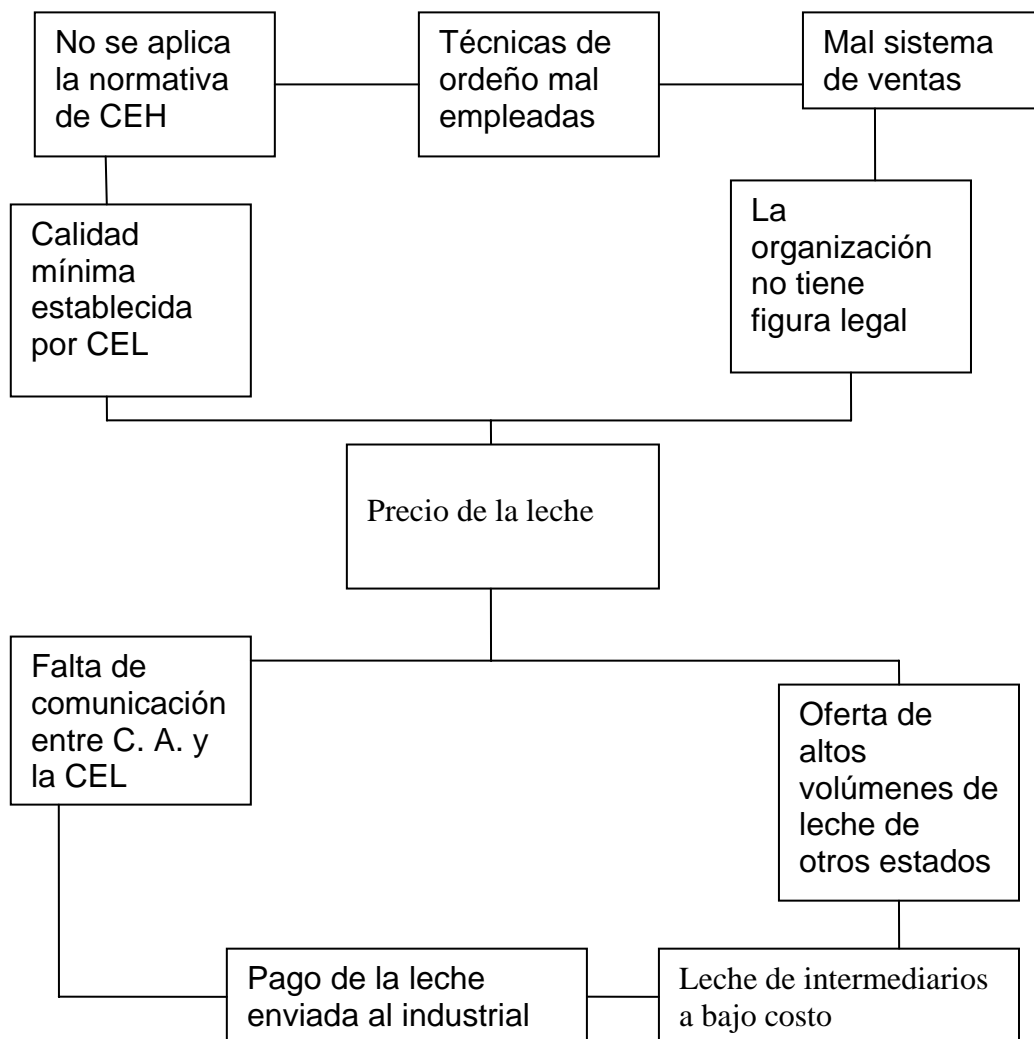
No se aplica la normativa de CEH

Técnicas de ordeño mal empleadas

Mal sistema de ventas

Calidad mínima establecida por CEL

La organización no tiene figura legal

Precio de la leche

Falta de comunicación entre C. A. y la CEL

Oferta de altos volúmenes de leche de otros estados

Pago de la leche enviada al industrial

Leche de intermediarios a bajo costo